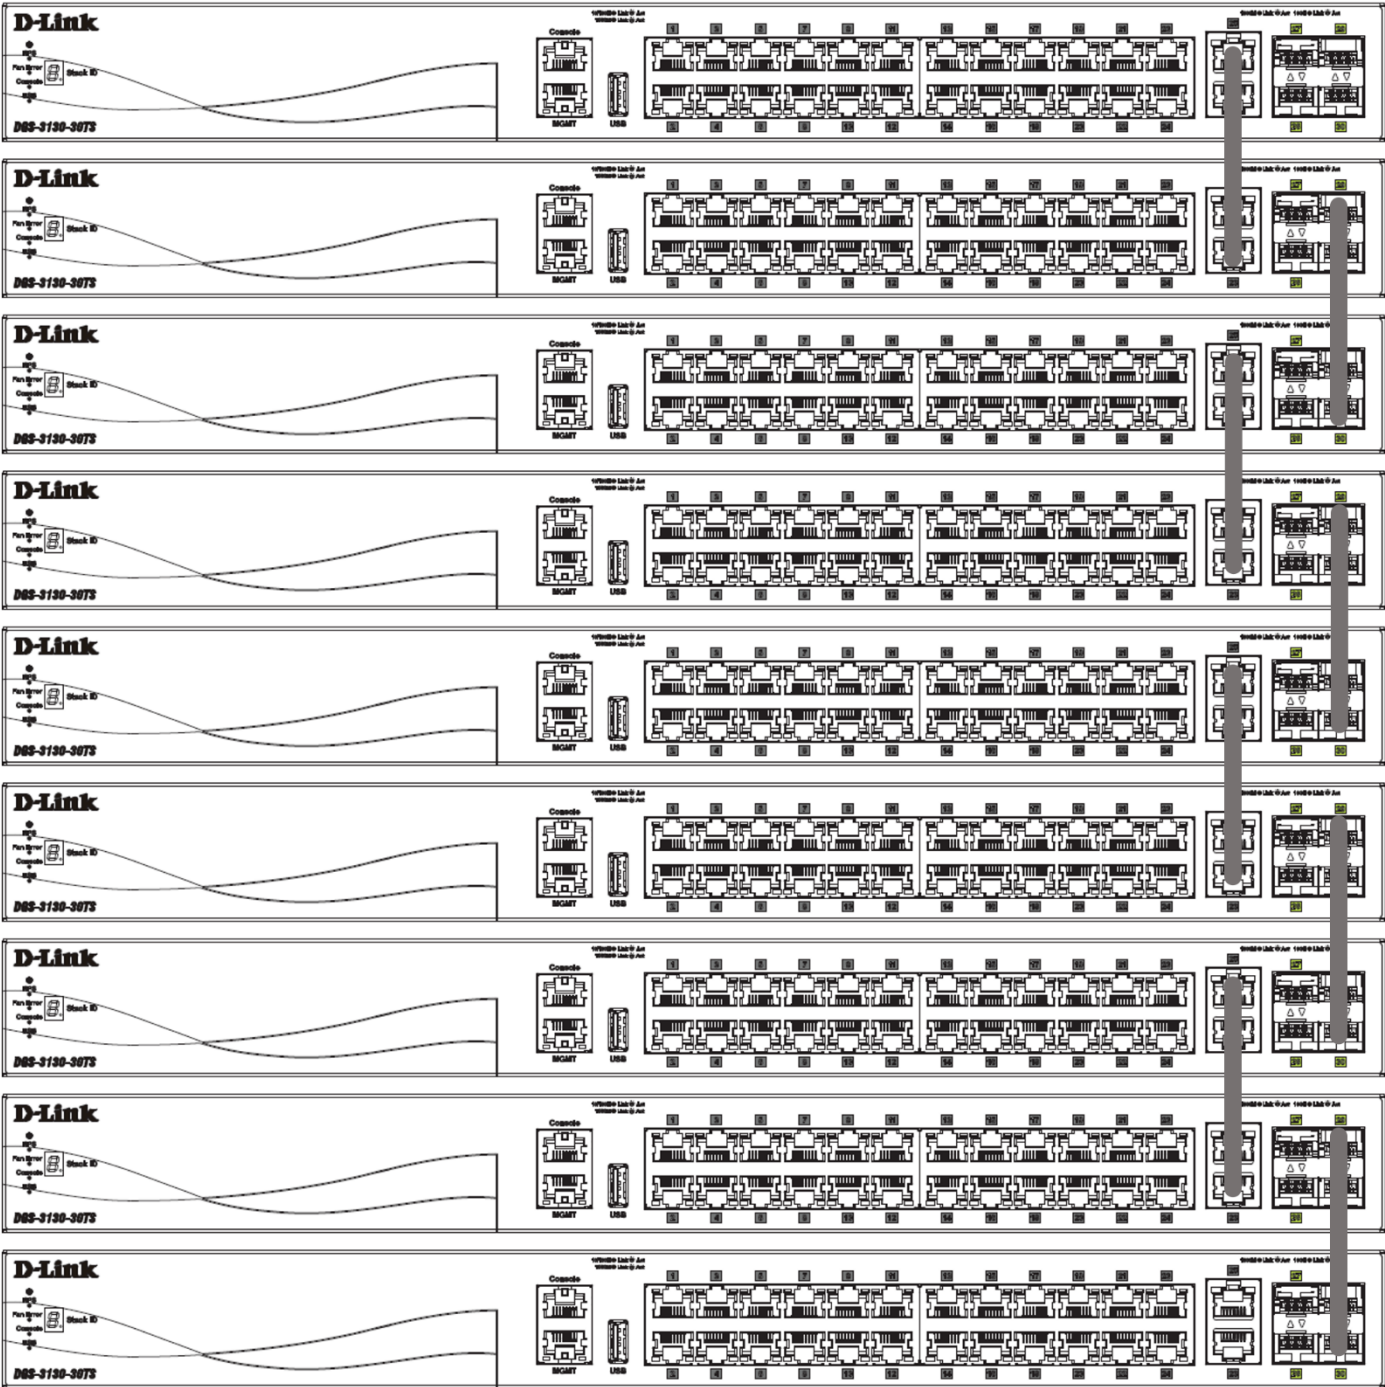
D-Link
Stack ID
DGS-3130-30TS
Console
MGMT
USB

D-Link
Stack ID
DGS-3130-30TS
Console
MGMT
USB

D-Link
Stack ID
DGS-3130-30TS
Console
MGMT
USB

D-Link
Stack ID
DGS-3130-30TS
Console
MGMT
USB

D-Link
Stack ID
DGS-3130-30TS
Console
MGMT
USB

D-Link
Stack ID
DGS-3130-30TS
Console
MGMT
USB

D-Link
Stack ID
DGS-3130-30TS
Console
MGMT
USB

D-Link
Stack ID
DGS-3130-30TS
Console
MGMT
USB

D-Link
Stack ID
DGS-3130-30TS
Console
MGMT
USB